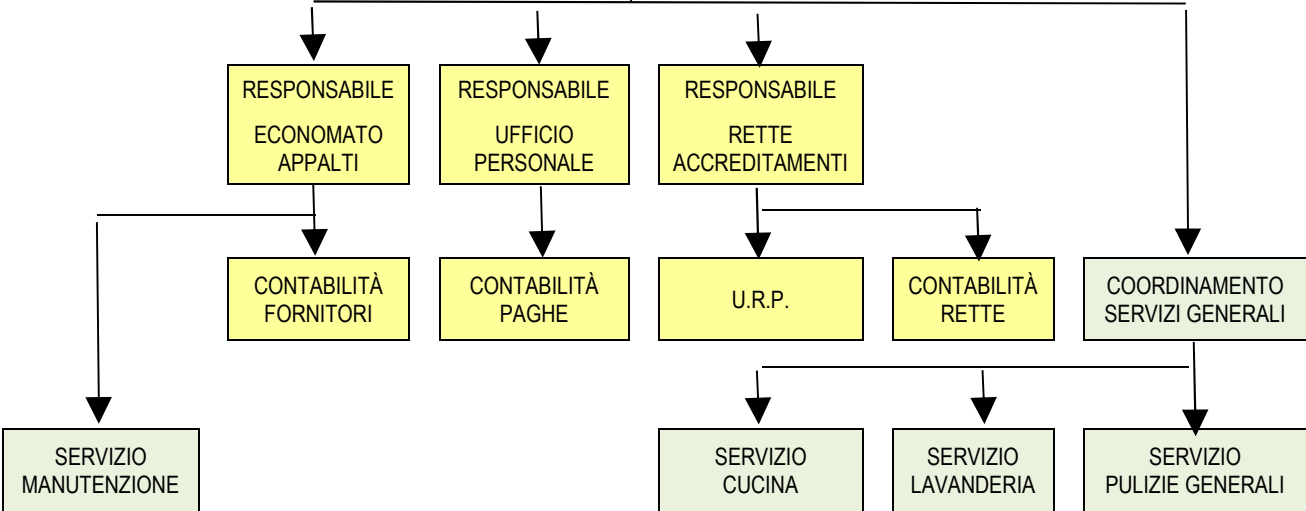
RESPONSABILE
ECONOMATO APPALTI

RESPONSABILE
UFFICIO PERSONALE

RESPONSABILE
RETTE ACCREDITAMENTI

CONTABILITÀ FORNITORI

CONTABILITÀ PAGHE

U.R.P.

CONTABILITÀ RETTE

COORDINAMENTO SERVIZI GENERALI

SERVIZIO MANUTENZIONE

SERVIZIO CUCINA

SERVIZIO LAVANDERIA

SERVIZIO PULIZIE GENERALI